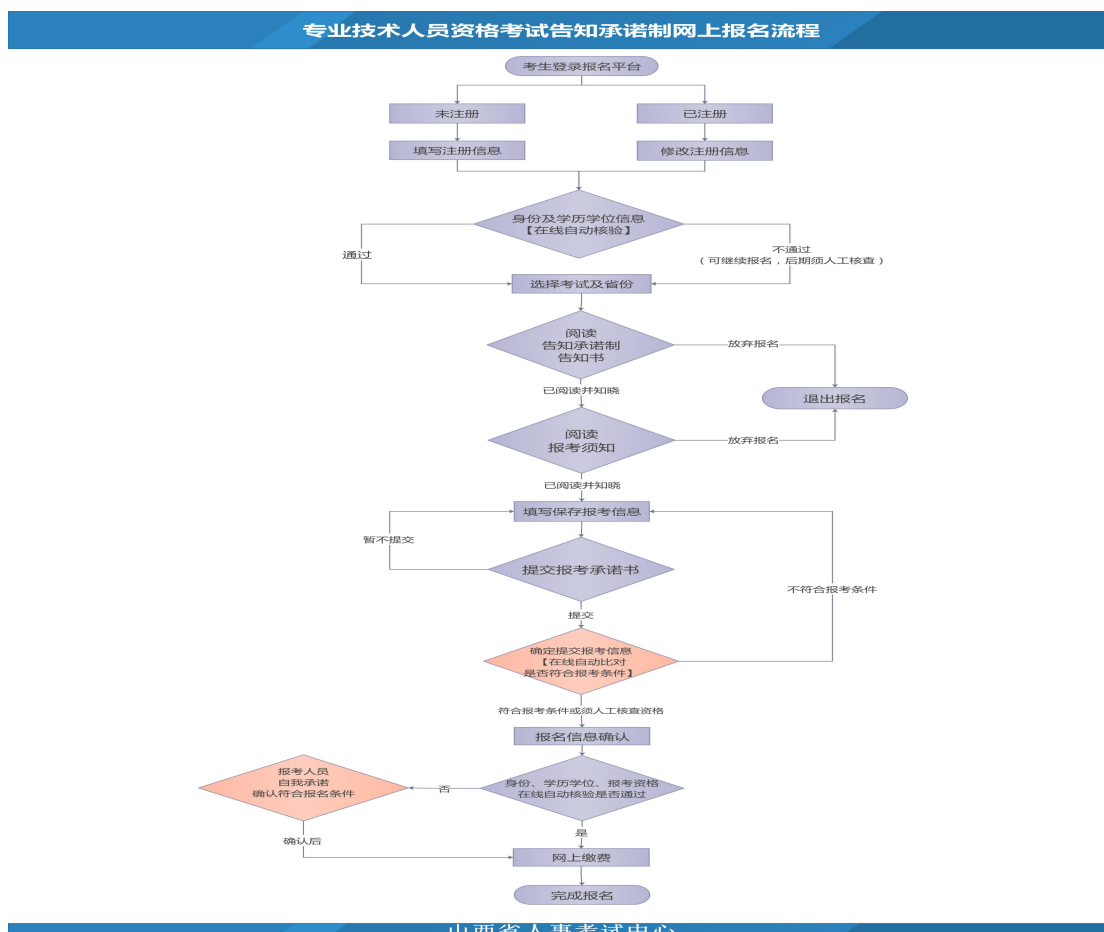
专业技术人员资格考试告知承诺制网上报名流程

考生登录报名平台

未注册

已注册

填写注册信息

修改注册信息

身份及学历学位信息
【在线自动核验】

通过

不通过
（可继续报名，后期须人工核查）

选择考试及省份

阅读
告知承诺制
告知书

放弃报名

已阅读并知晓

退出报名

阅读
报考须知

放弃报名

已阅读并知晓

填写保存报考信息

暂不提交

提交报考承诺书

不符合报考条件

提交

确定提交报考信息
【在线自动比对
是否符合报考条件】

符合报考条件或须人工核查资格

报名信息确认

报考人员
自我承诺
确认符合报名条件

否

身份、学历学位、报考资格
在线自动核验是否通过

是

确认后

网上缴费

完成报名

山西省人事考试中心